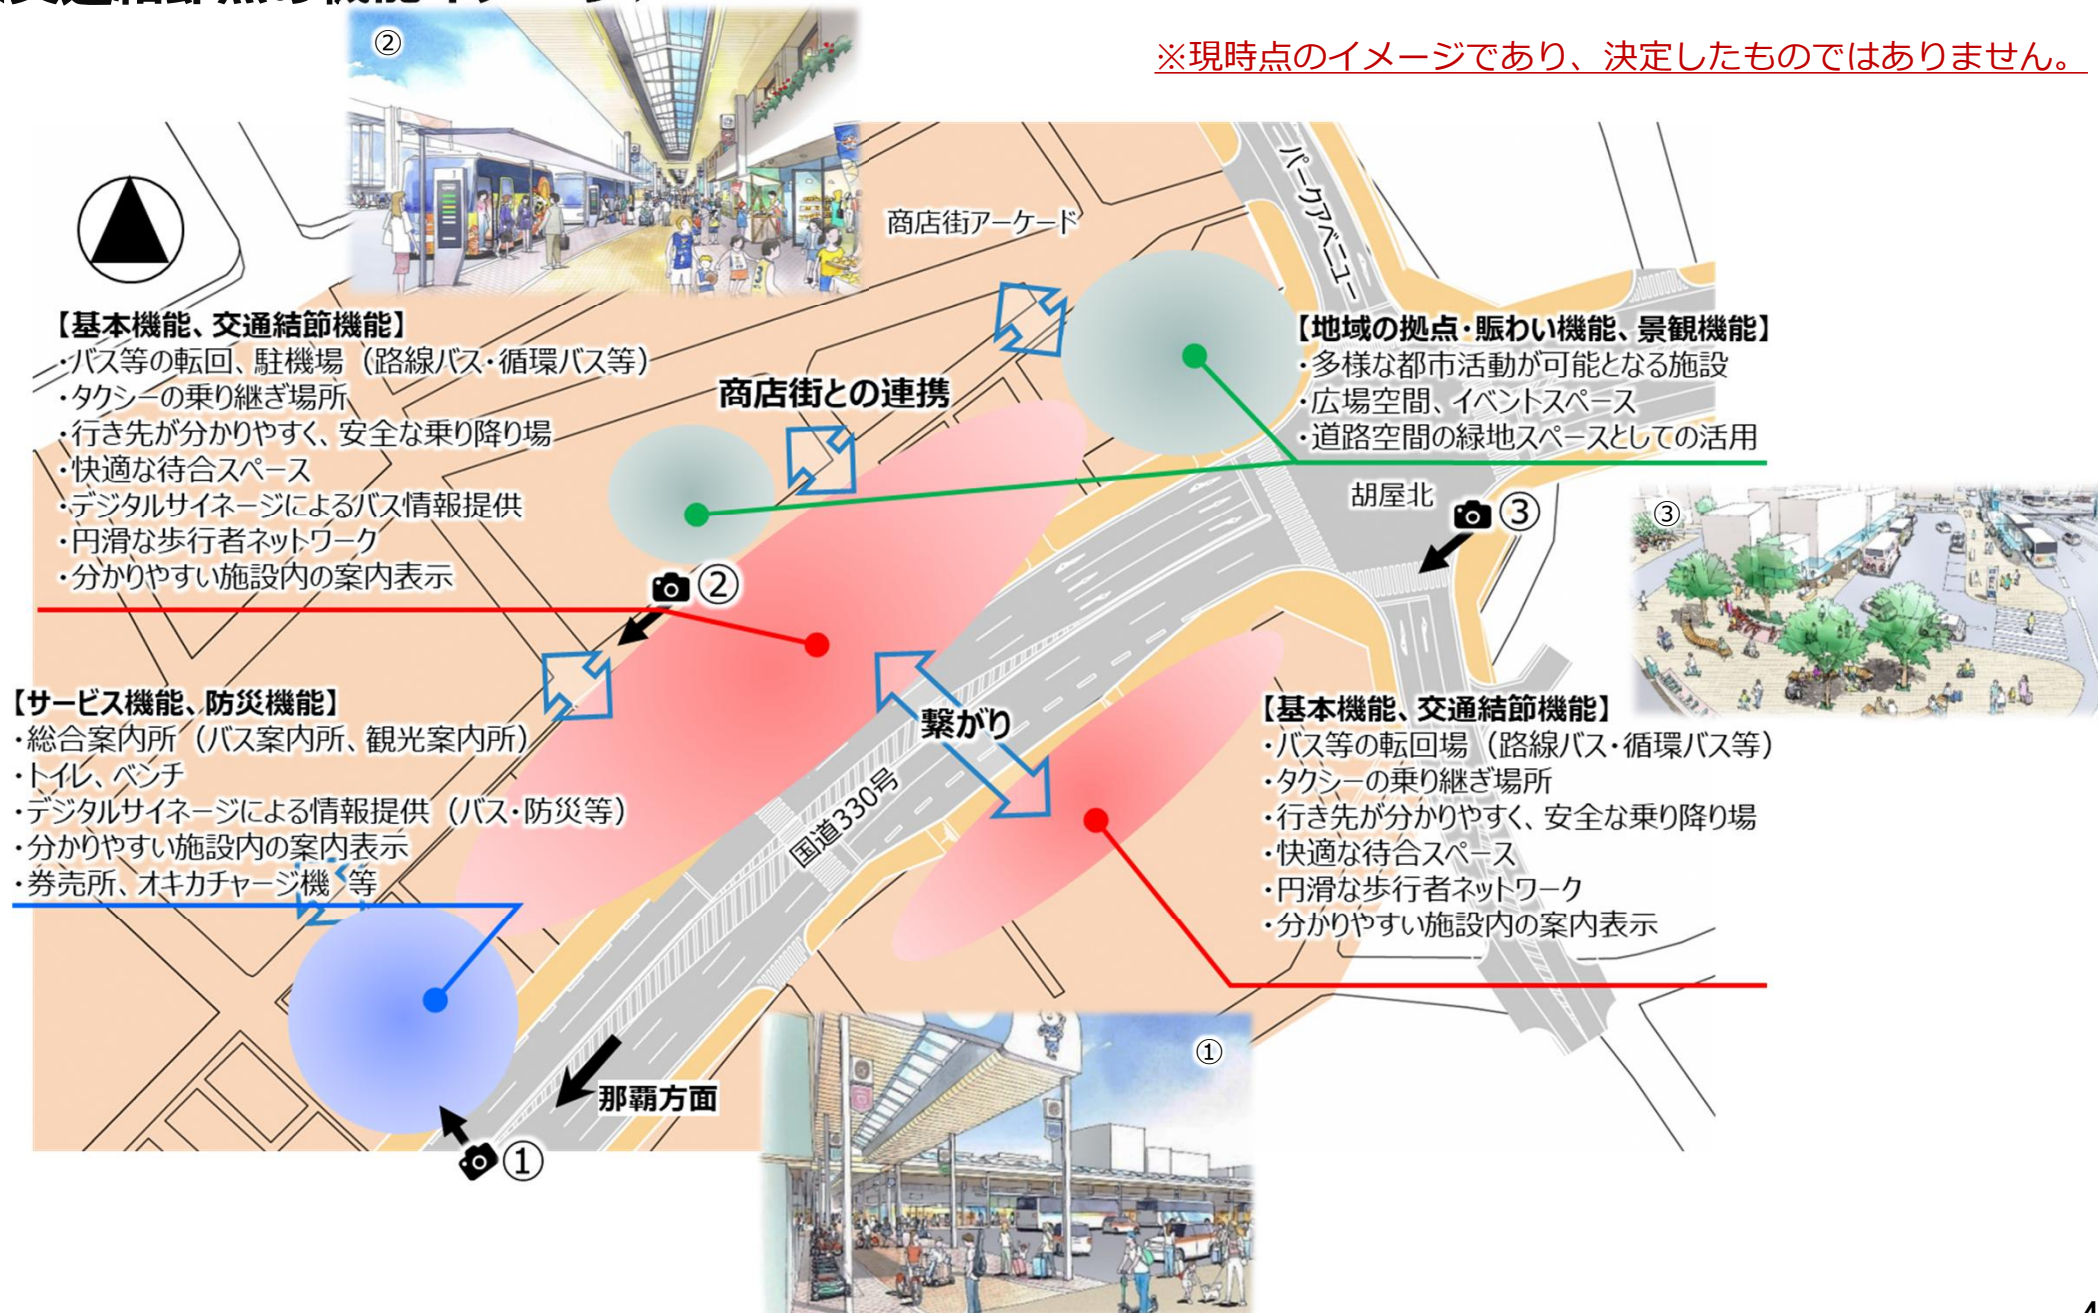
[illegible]

※現時点のイメージであり、決定したものではありません。

②

商店街アーケード

パークアベニュー

【基本機能、交通結節機能】
・バス等の転回、駐機場（路線バス・循環バス等）
・タクシーの乗り継ぎ場所
・行き先が分かりやすく、安全な乗り降り場
・快適な待合スペース
・デジタルサイネージによるバス情報提供
・円滑な歩行者ネットワーク
・分かりやすい施設内の案内表示

商店街との連携

【地域の拠点・賑わい機能、景観機能】
・多様な都市活動が可能となる施設
・広場空間、イベントスペース
・道路空間の緑地スペースとしての活用

胡屋北

③

③

②

【サービス機能、防災機能】
・総合案内所（バス案内所、観光案内所）
・トイレ、ベンチ
・デジタルサイネージによる情報提供（バス・防災等）
・分かりやすい施設内の案内表示
・券売所、オキカチャージ機　等

繋がり

国道330号

【基本機能、交通結節機能】
・バス等の転回場（路線バス・循環バス等）
・タクシーの乗り継ぎ場所
・行き先が分かりやすく、安全な乗り降り場
・快適な待合スペース
・円滑な歩行者ネットワーク
・分かりやすい施設内の案内表示

①

那覇方面

①